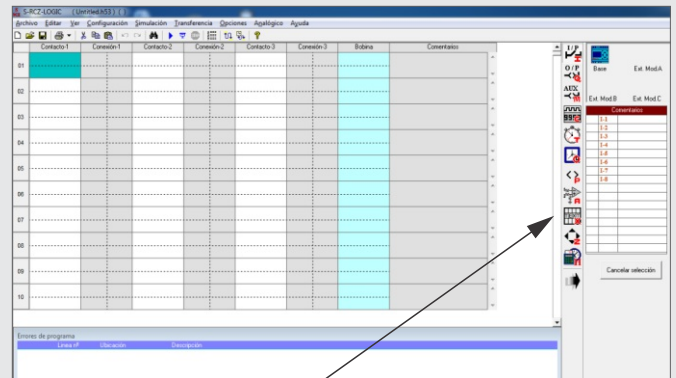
S-RCZ-LOGIC ( Untitled.ls53 )

Archivo Editar Ver Configuración Simulación Transferencia Opciones Analógico Ayuda

| | Contacto-1 | Conexión-1 | Contacto-2 | Conexión-2 | Contacto-3 | Conexión-3 | Bobina | Comentarios |
|---|---|---|---|---|---|---|---|---|
| 01 | | | | | | | | |
| 02 | | | | | | | | |
| 03 | | | | | | | | |
| 04 | | | | | | | | |
| 05 | | | | | | | | |
| 06 | | | | | | | | |
| 07 | | | | | | | | |
| 08 | | | | | | | | |
| 09 | | | | | | | | |
| 10 | | | | | | | | |

I/P
O/P
AUX

Base
Ext. Mod.A
Ext. Mod.B
Ext. Mod.C

| | Comentario |
|---|---|
| I-1 | |
| I-2 | |
| I-3 | |
| I-4 | |
| I-5 | |
| I-6 | |
| I-7 | |
| I-8 | |

Cancelar selección

Errores de programa
Linea nº Ubicación Descripción